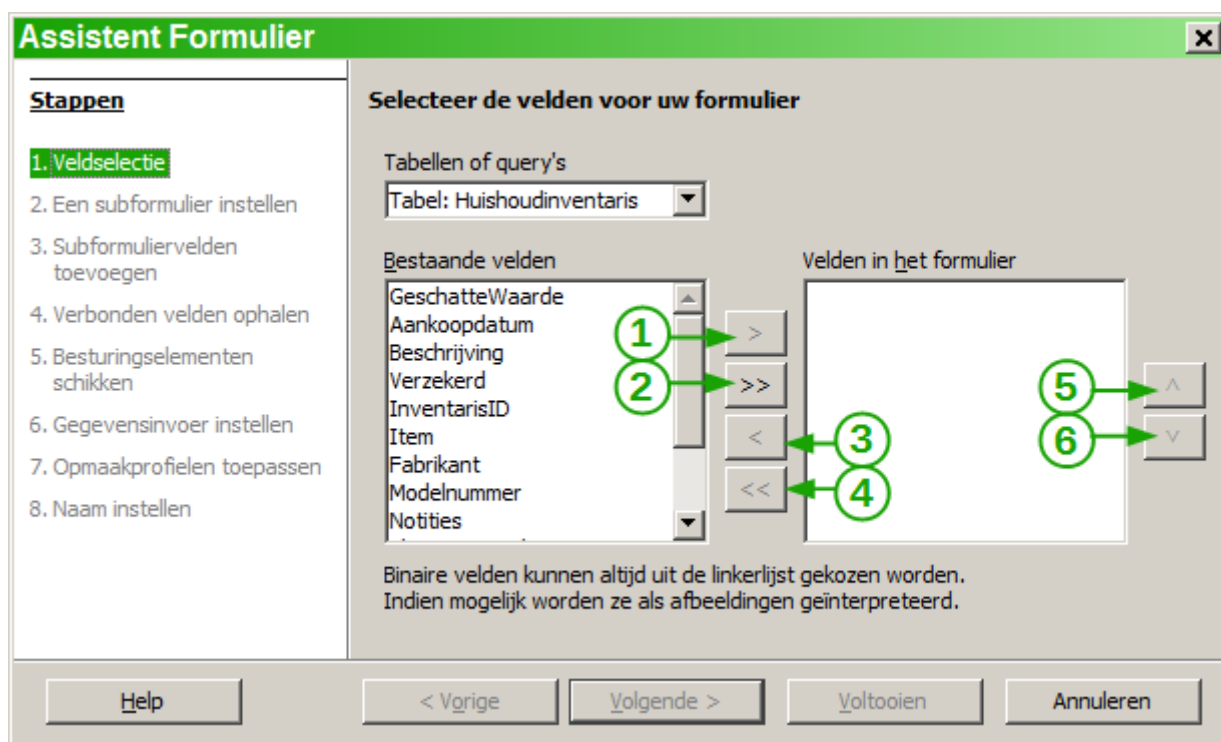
Assistent Formulier

Stappen

1. Veldselectie
2. Een subformulier instellen
3. Subformuliervelden toevoegen
4. Verbonden velden ophalen
5. Besturingselementen schikken
6. Gegevensinvoer instellen
7. Opmaakprofielen toepassen
8. Naam instellen

Selecteer de velden voor uw formulier

Tabellen of query's
Tabel: Huishoudinventaris

Bestaande velden
GeschatteWaarde
Aankoopdatum
Beschrijving
Verzekerd
InventarisID
Item
Fabrikant
Modelnummer
Notities

Velden in het formulier

1 >
2 >>
3 <
4 <<
5 ^
6 v

Binaire velden kunnen altijd uit de linkerlijst gekozen worden. Indien mogelijk worden ze als afbeeldingen geïnterpreteerd.

Help
< Vorige
Volgende >
Voltooien
Annuleren